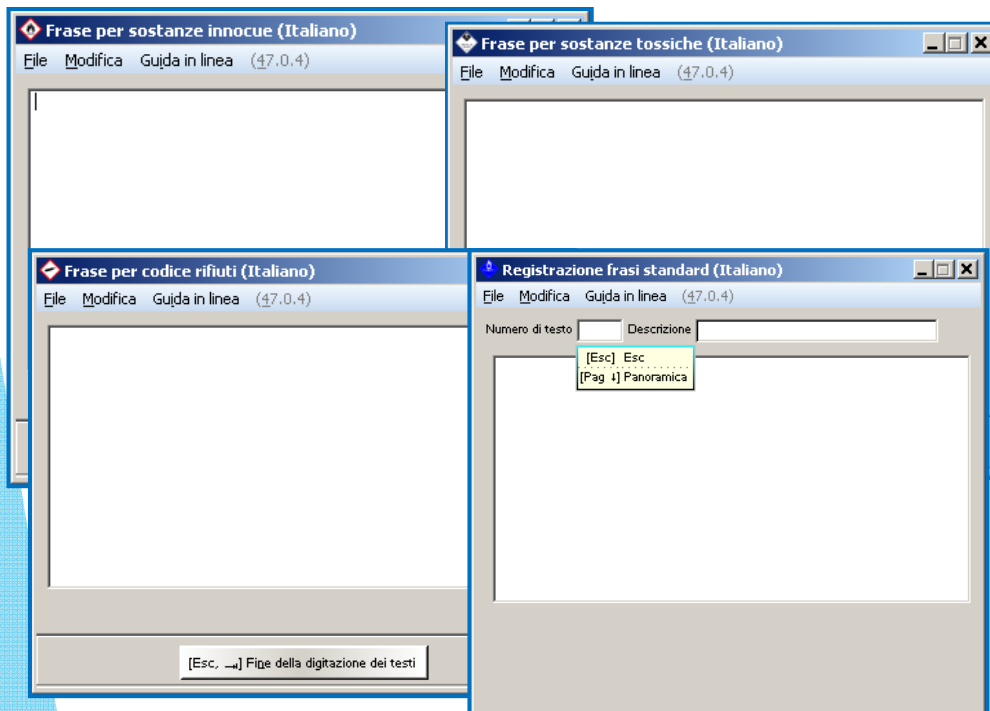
Frase per sostanze innocue (Italiano)
File Modifica Guida in linea (47.0.4)

Frase per sostanze tossiche (Italiano)
File Modifica Guida in linea (47.0.4)

Frase per codice rifiuti (Italiano)
File Modifica Guida in linea (47.0.4)

[Esc, ↵] Fine della digitazione dei testi

Registrazione frasi standard (Italiano)
File Modifica Guida in linea (47.0.4)
Numero di testo Descrizione
[Esc] Esc
[Pag ↓] Panoramica